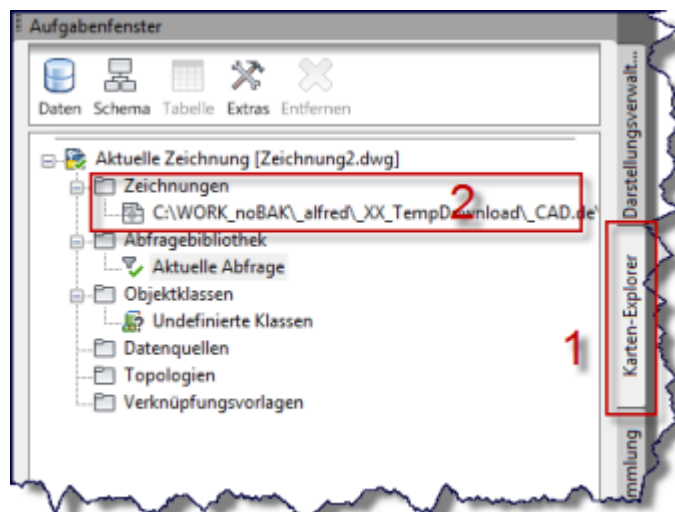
Aufgabenfenster

Daten Schema Tabelle Extras Entfernen

Aktuelle Zeichnung [Zeichnung2.dwg]
Zeichnungen
C:\WORK_noBAK\_alfred\_XX_TempD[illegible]wnload\_CAD.de\
2
Abfragebibliothek
Aktuelle Abfrage
Objektklassen
Undefinierte Klassen
Datenquellen
Topologien
Verknüpfungsvorlagen

1

Darstellungsverwalt...
Karten-Explorer
mmlung